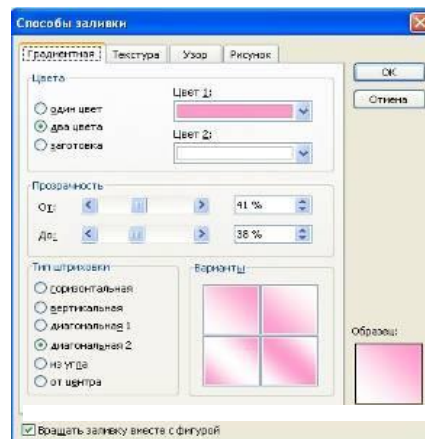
Способы заливки

Градиентная | Текстура | Узор | Рисунок

OK

Отмена

Цвета

Цвет 1:

один цвет

два цвета

заготовка

Цвет 2:

Прозрачность

От: 41 %

До: 38 %

Тип штриховки

горизонтальная

вертикальная

диагональная 1

диагональная 2

из угла

от центра

Варианты

Образец:

Вращать заливку вместе с фигурой